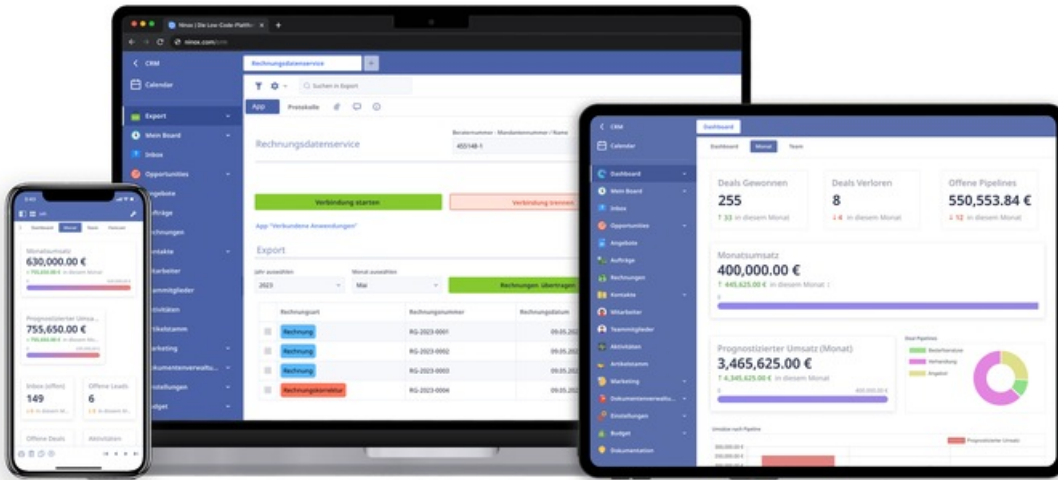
Ninox | Die Low-Code Plattform
ninox.com

CRM
Calendar
Export
Mein Board
Inbox
Opportunities
Angebote
Aufträge
Rechnungen
Kontakte
Mitarbeiter
Teammitglieder
Aktivitäten
Artikelstamm
Marketing
Dokumentenverwaltung
Einstellungen
Budget

Rechnungsdatenservice
App
Protokolle
Suchen in Export
Rechnungsdatenservice
Beraternummer - Mandantennummer / Name
455148-1
Verbindung starten
Verbindung trennen
App "Verbundene Anwendungen"
Export
Jahr auswählen
2023
Monat auswählen
Mai
Rechnungen übertragen

| | Rechnungsart | Rechnungsnummer | Rechnungsdatum |
|---|---|---|---|
| | Rechnung | RG-2023-0001 | 09.05. |
| | Rechnung | RG-2023-0002 | 09.05. |
| | Rechnung | RG-2023-0003 | 09.05. |
| | Rechnungskorrektur | RG-2023-0004 | 09.05. |

CRM
Calendar
Dashboard
Mein Board
Inbox
Opportunities
Angebote
Aufträge
Rechnungen
Kontakte
Mitarbeiter
Teammitglieder
Aktivitäten
Artikelstamm
Marketing
Dokumentenverwaltung
Einstellungen
Budget
Dokumentation

Dashboard
Dashboard
Monat
Team
Deals Gewonnen
255
↑ 33 in diesem Monat
Deals Verloren
8
↓ 4 in diesem Monat
Offene Pipelines
550,553.84 €
↓ 12 in diesem Monat
Monatsumsatz
400,000.00 €
↑ 445,625.00 € in diesem Monat
Prognostizierter Umsatz (Monat)
3,465,625.00 €
↑ 4,345,625.00 € in diesem Monat
Deal Pipelines
Bestellannahme
Verhandlung
Angebot
Umsatz nach Pipeline
Prognostizierter Umsatz

Dashboard
Monat
Team
Kalender
Monatsumsatz
630,000.00 €
Prognostizierter Umsatz
755,650.00 €
Inbox (offen)
149
Offene Leads
6
Offene Deals
Aktivitäten